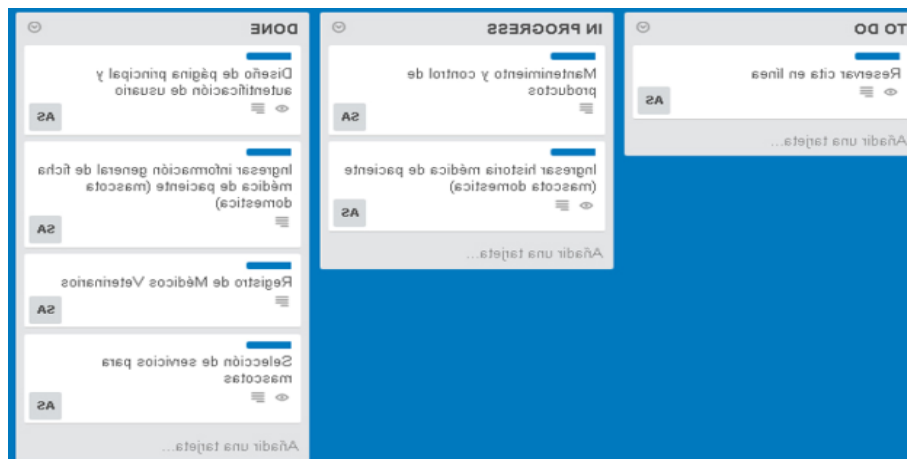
TO DO

Reservar cita en línea

AS

Añadir una tarjeta...

IN PROGRESS

Mantenimiento y control de productos

AS

Ingresar historia médica de paciente (mascota domestica)

AS

Añadir una tarjeta...

DONE

Diseño de página principal y autentificación de usuario

AS

Ingresar información general de ficha médica de paciente (mascota domestica)

AS

Registro de Médicos Veterinarios

AS

Selección de servicios para mascotas

AS

Añadir una tarjeta...